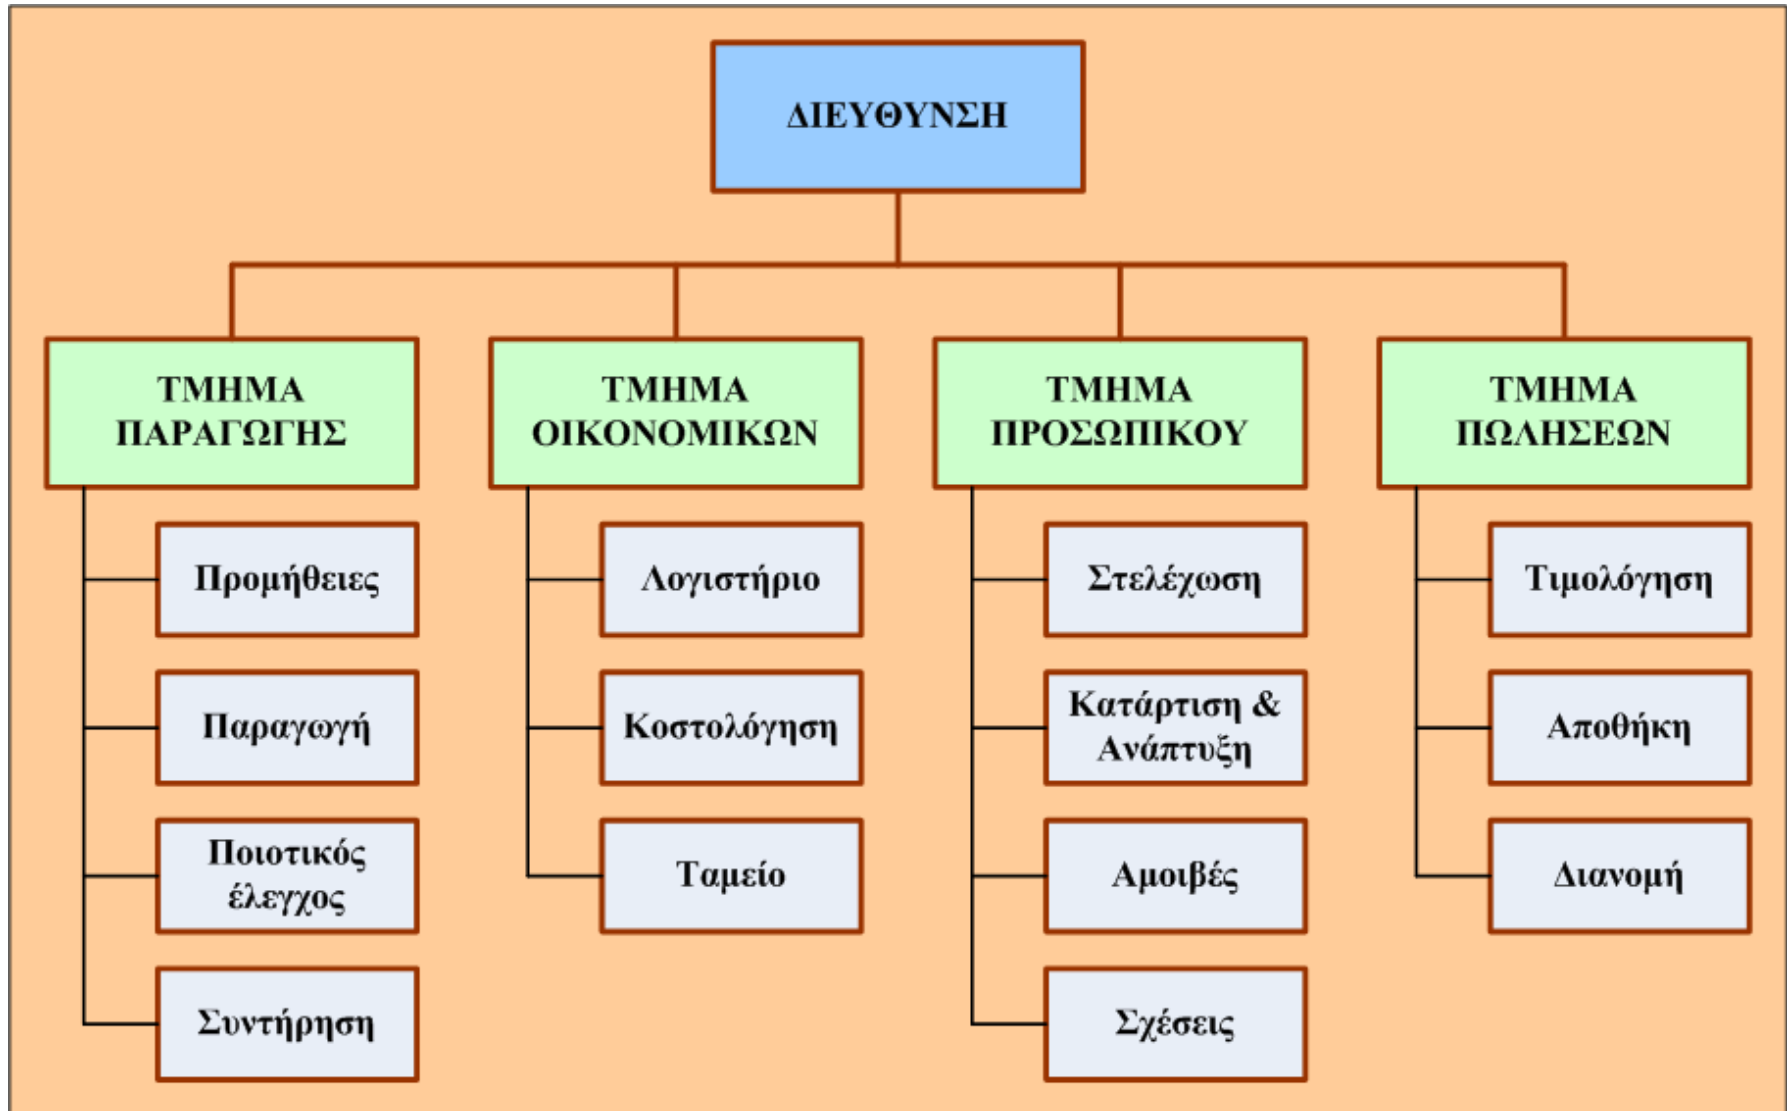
ΔΙΕΥΘΥΝΣΗ

ΤΜΗΜΑ ΠΑΡΑΓΩΓΗΣ

Προμήθειες

Παραγωγή

Ποιοτικός έλεγχος

Συντήρηση

ΤΜΗΜΑ ΟΙΚΟΝΟΜΙΚΩΝ

Λογιστήριο

Κοστολόγηση

Ταμείο

ΤΜΗΜΑ ΠΡΟΣΩΠΙΚΟΥ

Στελέχωση

Κατάρτιση & Ανάπτυξη

Αμοιβές

Σχέσεις

ΤΜΗΜΑ ΠΩΛΗΣΕΩΝ

Τιμολόγηση

Αποθήκη

Διανομή